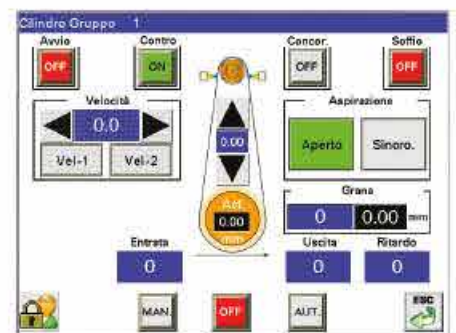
Cilindro Gruppo 1

Avvio
OFF

Contro
ON

Concor.
OFF

Soffio
OFF

Velocità
0.0
Vel-1
Vel-2

0.00

Att.
0.00
mm

Aspirazione
Aperto
Sincro.

Grana
0
0.00 mm

Entrata
0

Uscita
0

Ritardo
0

MAN
OFF
AUT.
ESC